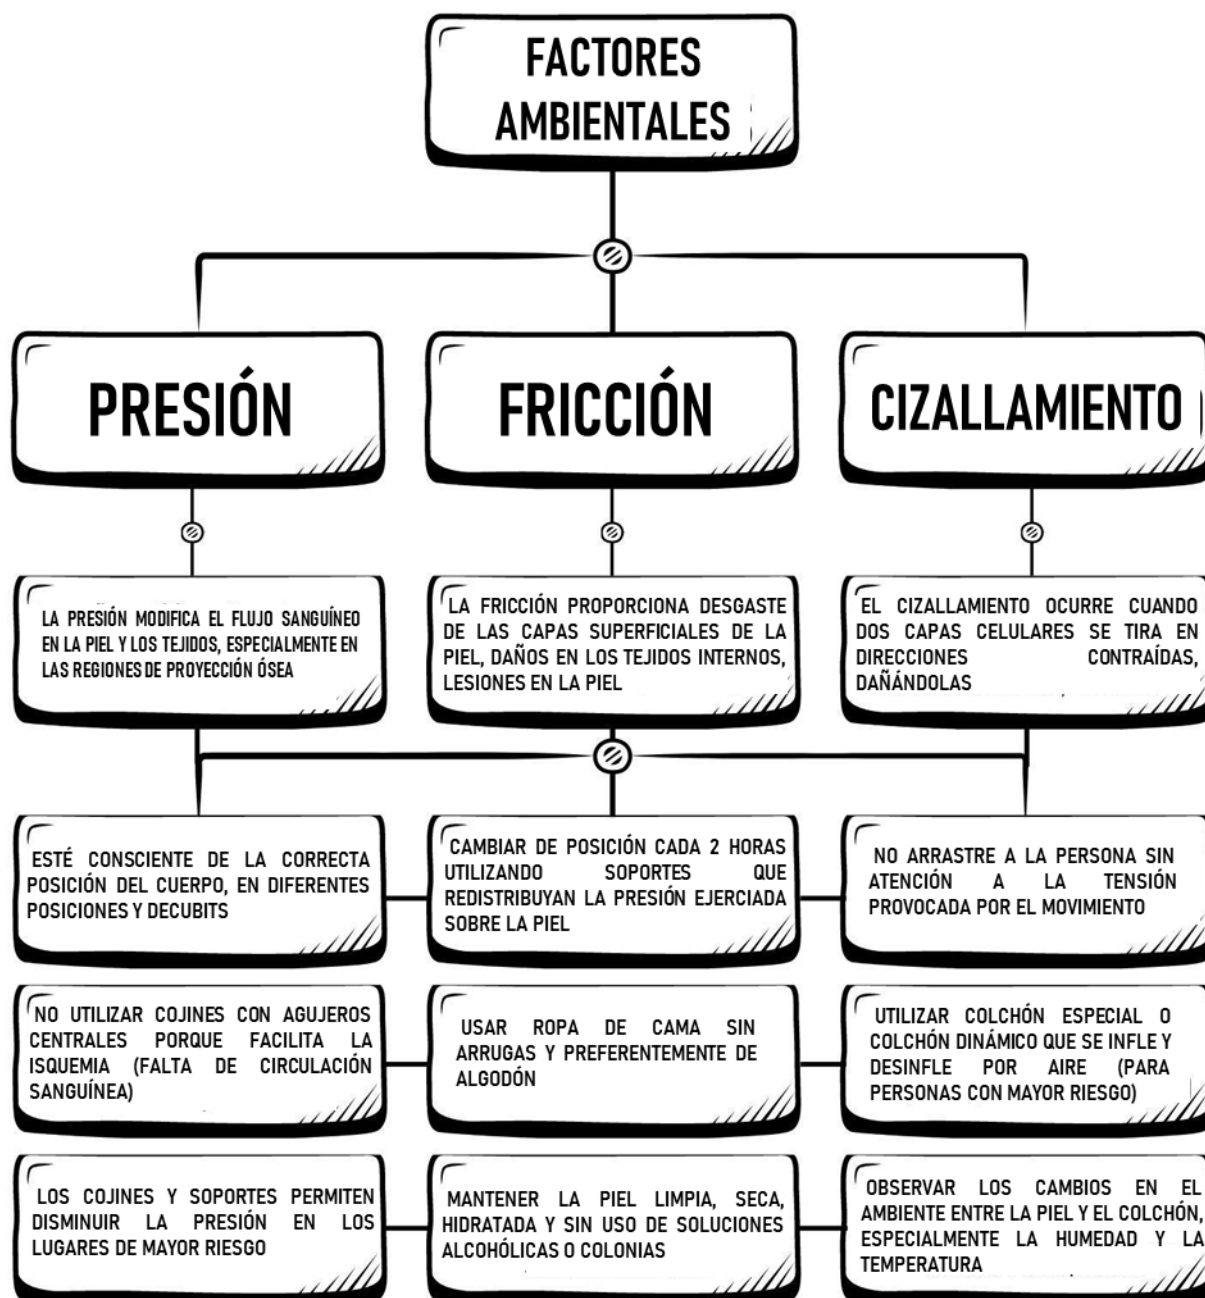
FACTORES AMBIENTALES

PRESIÓN

FRICCIÓN

CIZALLAMIENTO

LA PRESIÓN MODIFICA EL FLUJO SANGUÍNEO EN LA PIEL Y LOS TEJIDOS, ESPECIALMENTE EN LAS REGIONES DE PROYECCIÓN ÓSEA

LA FRICCIÓN PROPORCIONA DESGASTE DE LAS CAPAS SUPERFICIALES DE LA PIEL, DAÑOS EN LOS TEJIDOS INTERNOS, LESIONES EN LA PIEL

EL CIZALLAMIENTO OCURRE CUANDO DOS CAPAS CELULARES SE TIRA EN DIRECCIONES CONTRAÍDAS, DAÑÁNDOLAS

ESTÉ CONSCIENTE DE LA CORRECTA POSICIÓN DEL CUERPO, EN DIFERENTES POSICIONES Y DECUBITS

CAMBIAR DE POSICIÓN CADA 2 HORAS UTILIZANDO SOPORTES QUE REDISTRIBUYAN LA PRESIÓN EJERCIADA SOBRE LA PIEL

NO ARRASTRE A LA PERSONA SIN ATENCIÓN A LA TENSIÓN PROVOCADA POR EL MOVIMIENTO

NO UTILIZAR COJINES CON AGUJEROS CENTRALES PORQUE FACILITA LA ISQUEMIA (FALTA DE CIRCULACIÓN SANGUÍNEA)

USAR ROPA DE CAMA SIN ARRUGAS Y PREFERENTEMENTE DE ALGODÓN

UTILIZAR COLCHÓN ESPECIAL O COLCHÓN DINÁMICO QUE SE INFLE Y DESINFLE POR AIRE (PARA PERSONAS CON MAYOR RIESGO)

LOS COJINES Y SOPORTES PERMITEN DISMINUIR LA PRESIÓN EN LOS LUGARES DE MAYOR RIESGO

MANTENER LA PIEL LIMPIA, SECA, HIDRATADA Y SIN USO DE SOLUCIONES ALCOHÓLICAS O COLONIAS

OBSERVAR LOS CAMBIOS EN EL AMBIENTE ENTRE LA PIEL Y EL COLCHÓN, ESPECIALMENTE LA HUMEDAD Y LA TEMPERATURA